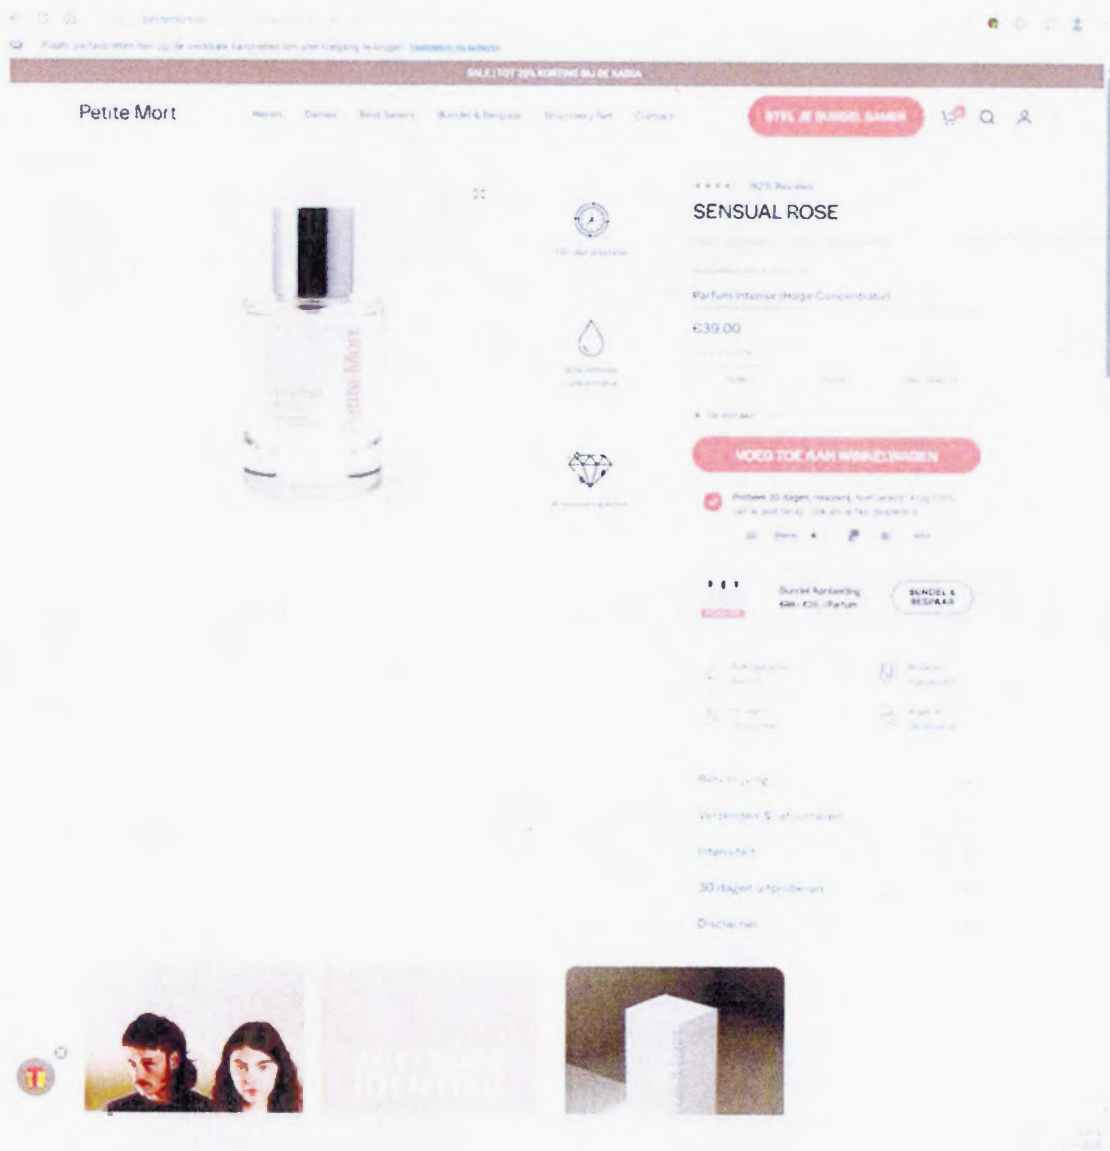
SALE | TOT 20% KORTING BIJ DE KASSA

Petite Mort

Heren Dames Best Sellers Bundel & Bespaar Discovery Set Contact

STEL JE BUNDEL SAMEN

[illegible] Reviews

SENSUAL ROSE

Parfum Intense (Hoge Concentratie)

€39.00

VOEG TOE AAN WINKELWAGEN

Probeer 30 dagen, risicovrij. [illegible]

Bundel Aanbieding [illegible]

BUNDEL & BESPAAR

Beschrijving

Verzenden & retourneren

Intensiteit

30 dagen uitproberen

Disclaimer

Petite Mort